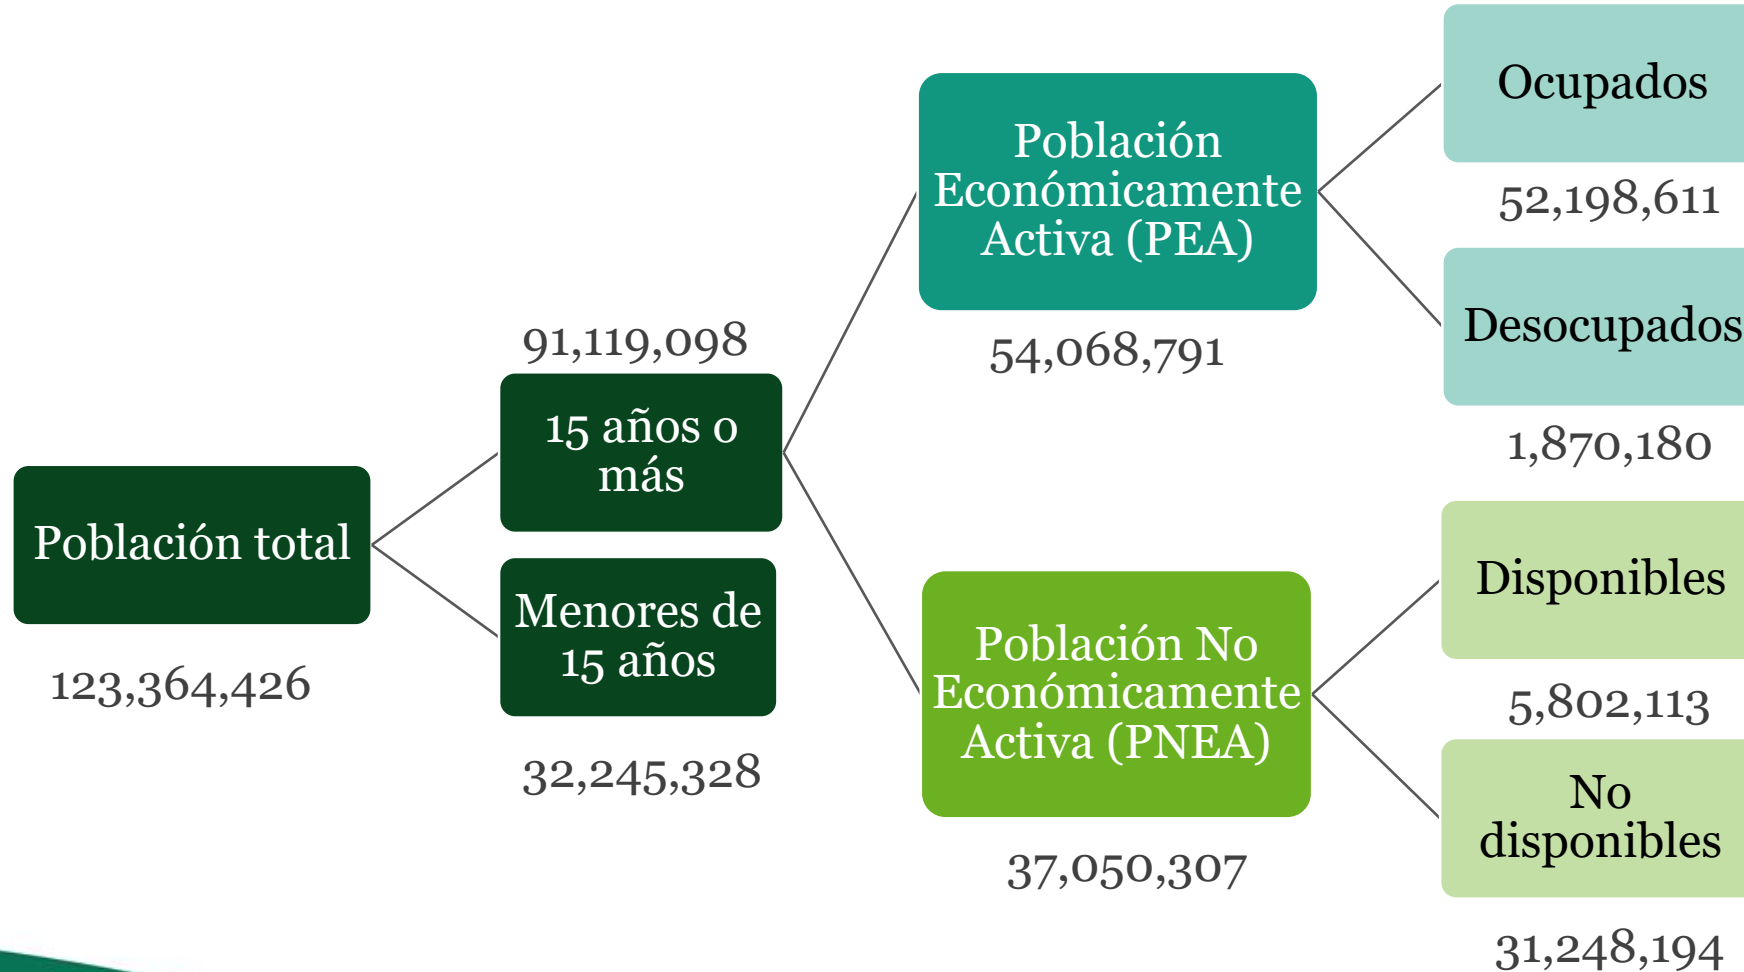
Población total

123,364,426

91,119,098

15 años o más

Menores de 15 años

32,245,328

Población Económicamente Activa (PEA)

54,068,791

Población No Económicamente Activa (PNEA)

37,050,307

Ocupados

52,198,611

Desocupados

1,870,180

Disponibles

5,802,113

No disponibles

31,248,194